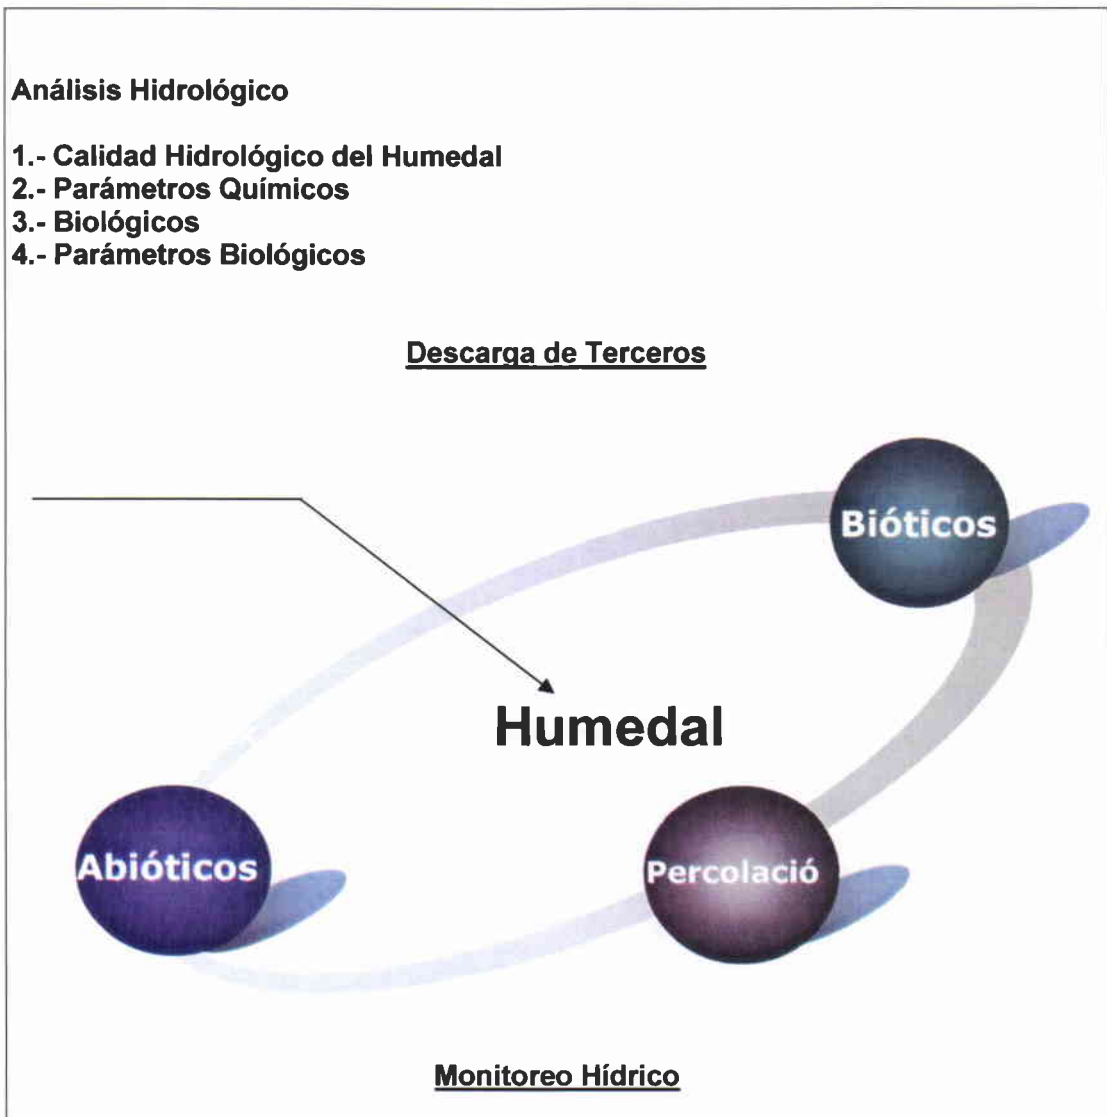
Análisis Hidrológico

1.- Calidad Hidrológico del Humedal
2.- Parámetros Químicos
3.- Biológicos
4.- Parámetros Biológicos

Descarga de Terceros

Bióticos

Humedal

Abióticos

Percolació

Monitoreo Hídrico